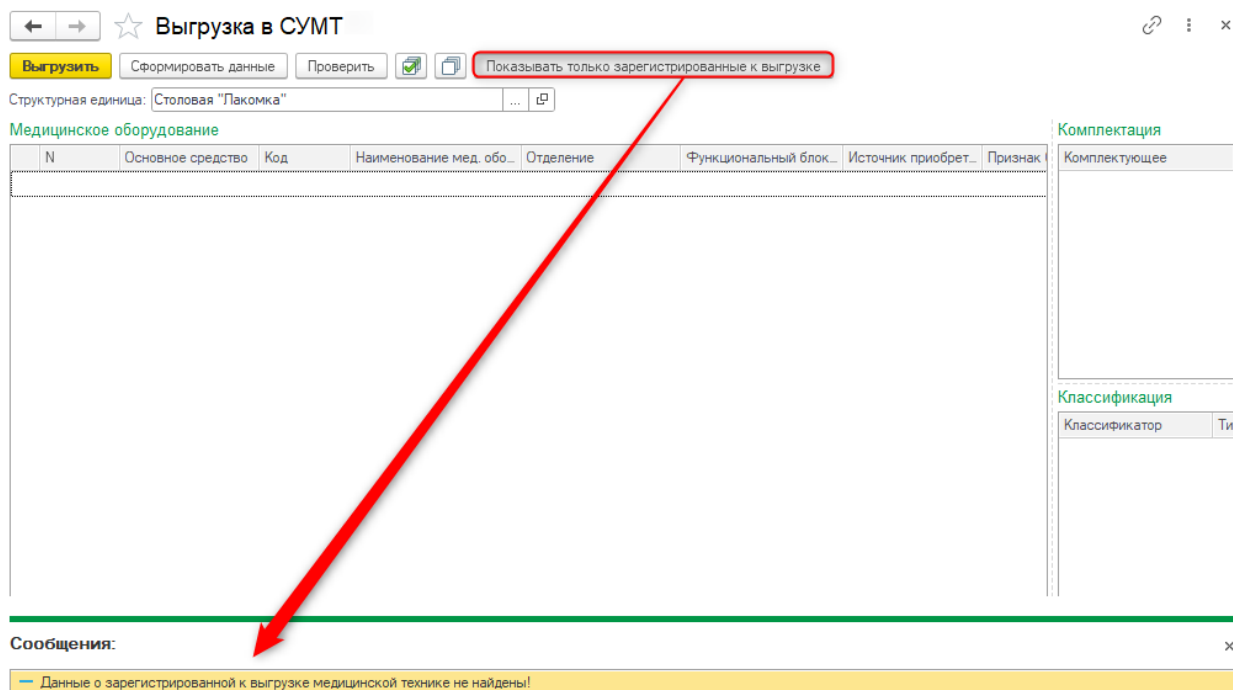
Выгрузка в СУМТ

Выгрузить | Сформировать данные | Проверить | Показывать только зарегистрированные к выгрузке

Структурная единица: Столовая "Лакомка" ...

Медицинское оборудование

| N | Основное средство | Код | Наименование мед. обо... | Отделение | Функциональный блок... | Источник приобрет... | Признак |
|---|---|---|---|---|---|---|---|

Комплектация

| Комплектующее |
|---|

Классификация

| Классификатор | Ти |
|---|---|

Сообщения:

— Данные о зарегистрированной к выгрузке медицинской технике не найдены!